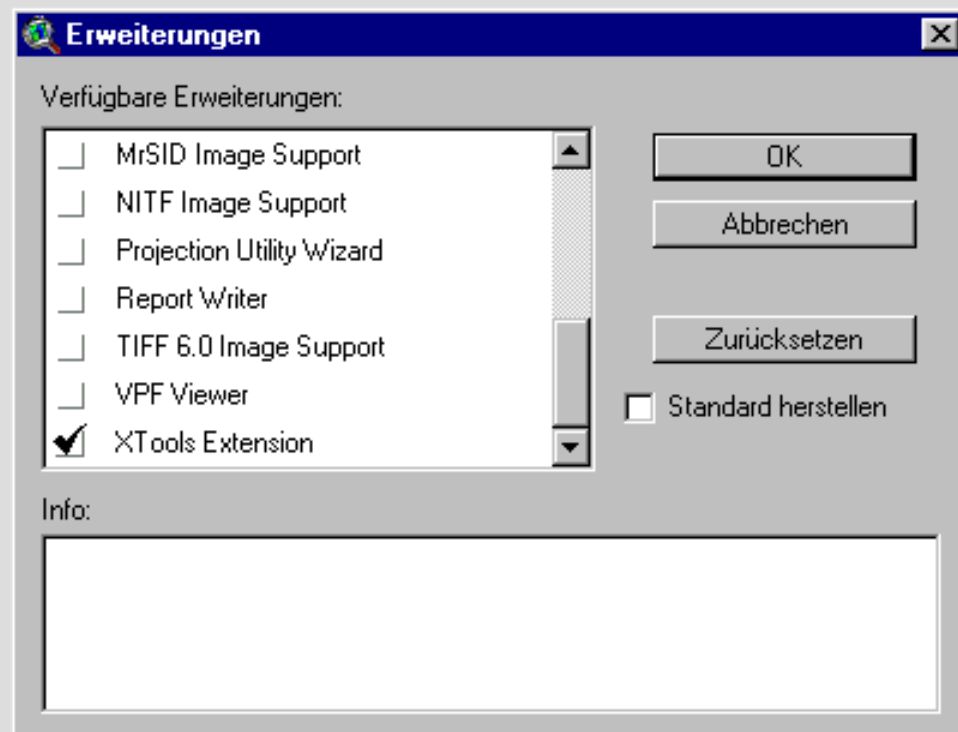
Erweiterungen

Verfügbare Erweiterungen:

MrSID Image Support
NITF Image Support
Projection Utility Wizard
Report Writer
TIFF 6.0 Image Support
VPF Viewer
XTools Extension

OK

Abbrechen

Zurücksetzen

Standard herstellen

Info: